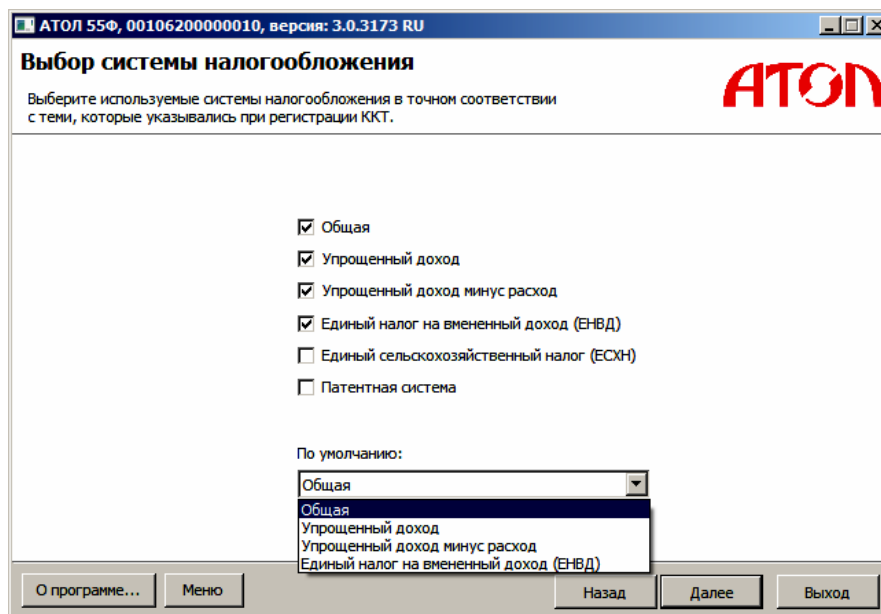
АТОЛ 55Ф, 00106200000010, версия: 3.0.3173 RU

Выбор системы налогообложения

АТОЛ

Выберите используемые системы налогообложения в точном соответствии с теми, которые указывались при регистрации ККТ.

☑ Общая
☑ Упрощенный доход
☑ Упрощенный доход минус расход
☑ Единый налог на вмененный доход (ЕНВД)
☐ Единый сельскохозяйственный налог (ЕСХН)
☐ Патентная система

По умолчанию:

Общая

Общая
Упрощенный доход
Упрощенный доход минус расход
Единый налог на вмененный доход (ЕНВД)

О программе... | Меню | Назад | Далее | Выход